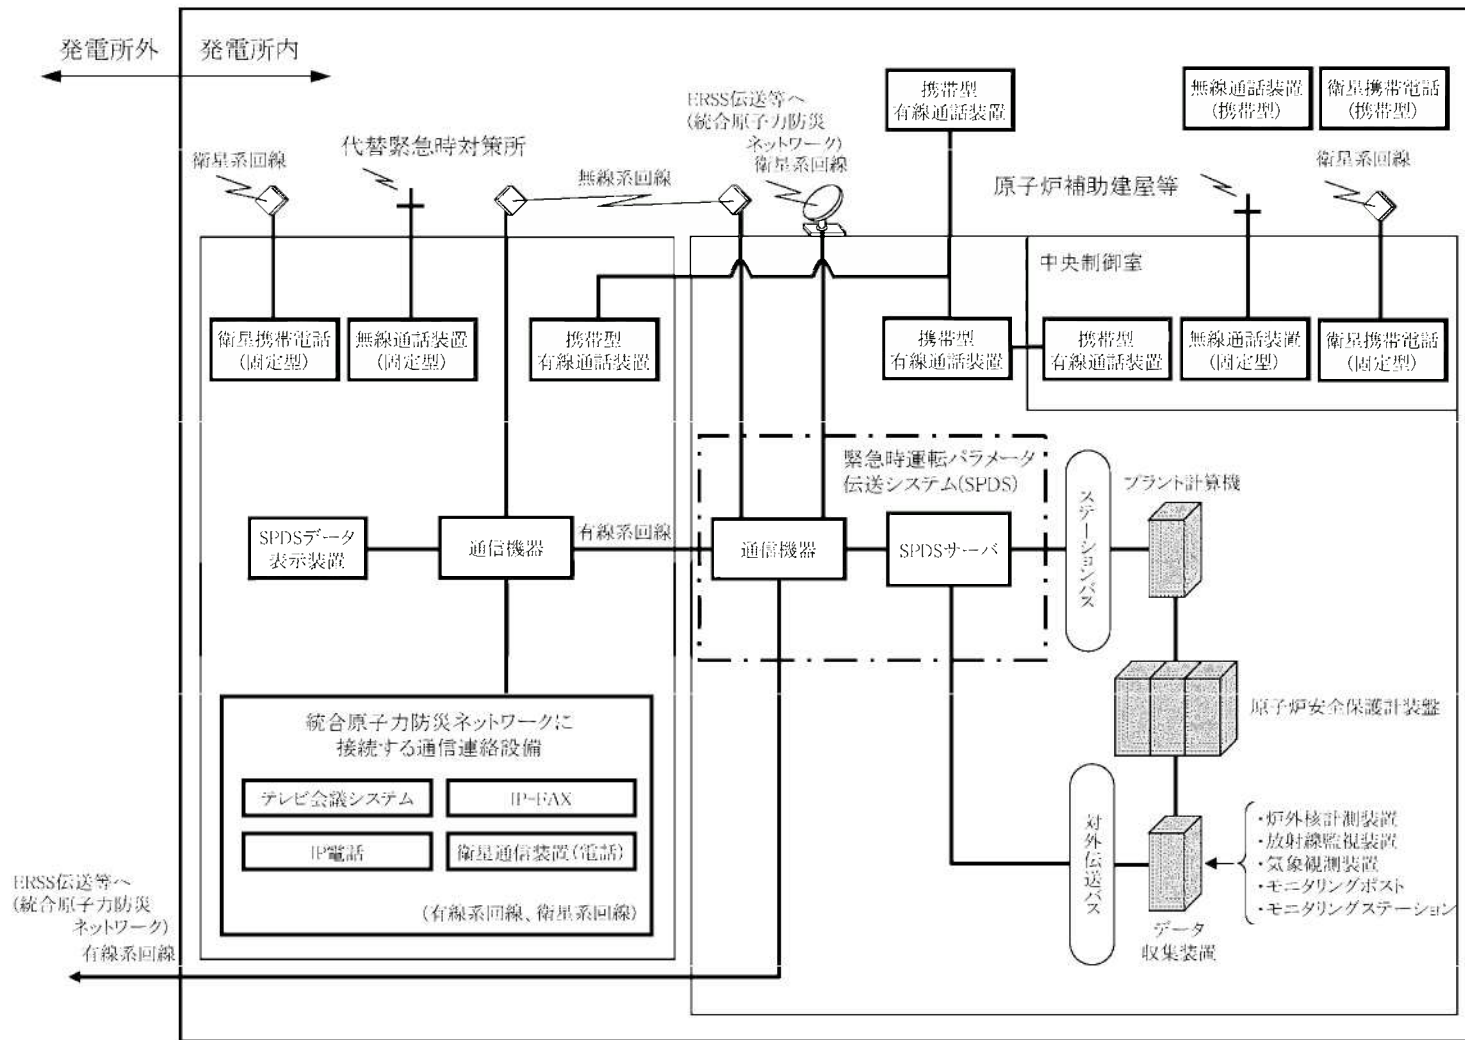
発電所外　発電所内

ERSS伝送等へ
(統合原子力防災
ネットワーク)
衛星系回線

携帯型
有線通話装置

無線通話装置
(携帯型)

衛星携帯電話
(携帯型)

衛星系回線

代替緊急時対策所

無線系回線

衛星系回線

原子炉補助建屋等

中央制御室

衛星携帯電話
(固定型)

無線通話装置
(固定型)

携帯型
有線通話装置

携帯型
有線通話装置

携帯型
有線通話装置

無線通話装置
(固定型)

衛星携帯電話
(固定型)

緊急時運転パラメータ
伝送システム(SPDS)

ステーションバス

プラント計算機

SPDSデータ
表示装置

通信機器

有線系回線

通信機器

SPDSサーバ

原子炉安全保護計装盤

統合原子力防災ネットワークに
接続する通信連絡設備

テレビ会議システム

IP-FAX

IP電話

衛星通信装置(電話)

(有線系回線、衛星系回線)

対外伝送バス

データ
収集装置

・炉外核計測装置
・放射線監視装置
・気象観測装置
・モニタリングポスト
・モニタリングステーション

ERSS伝送等へ
(統合原子力防災
ネットワーク)
有線系回線